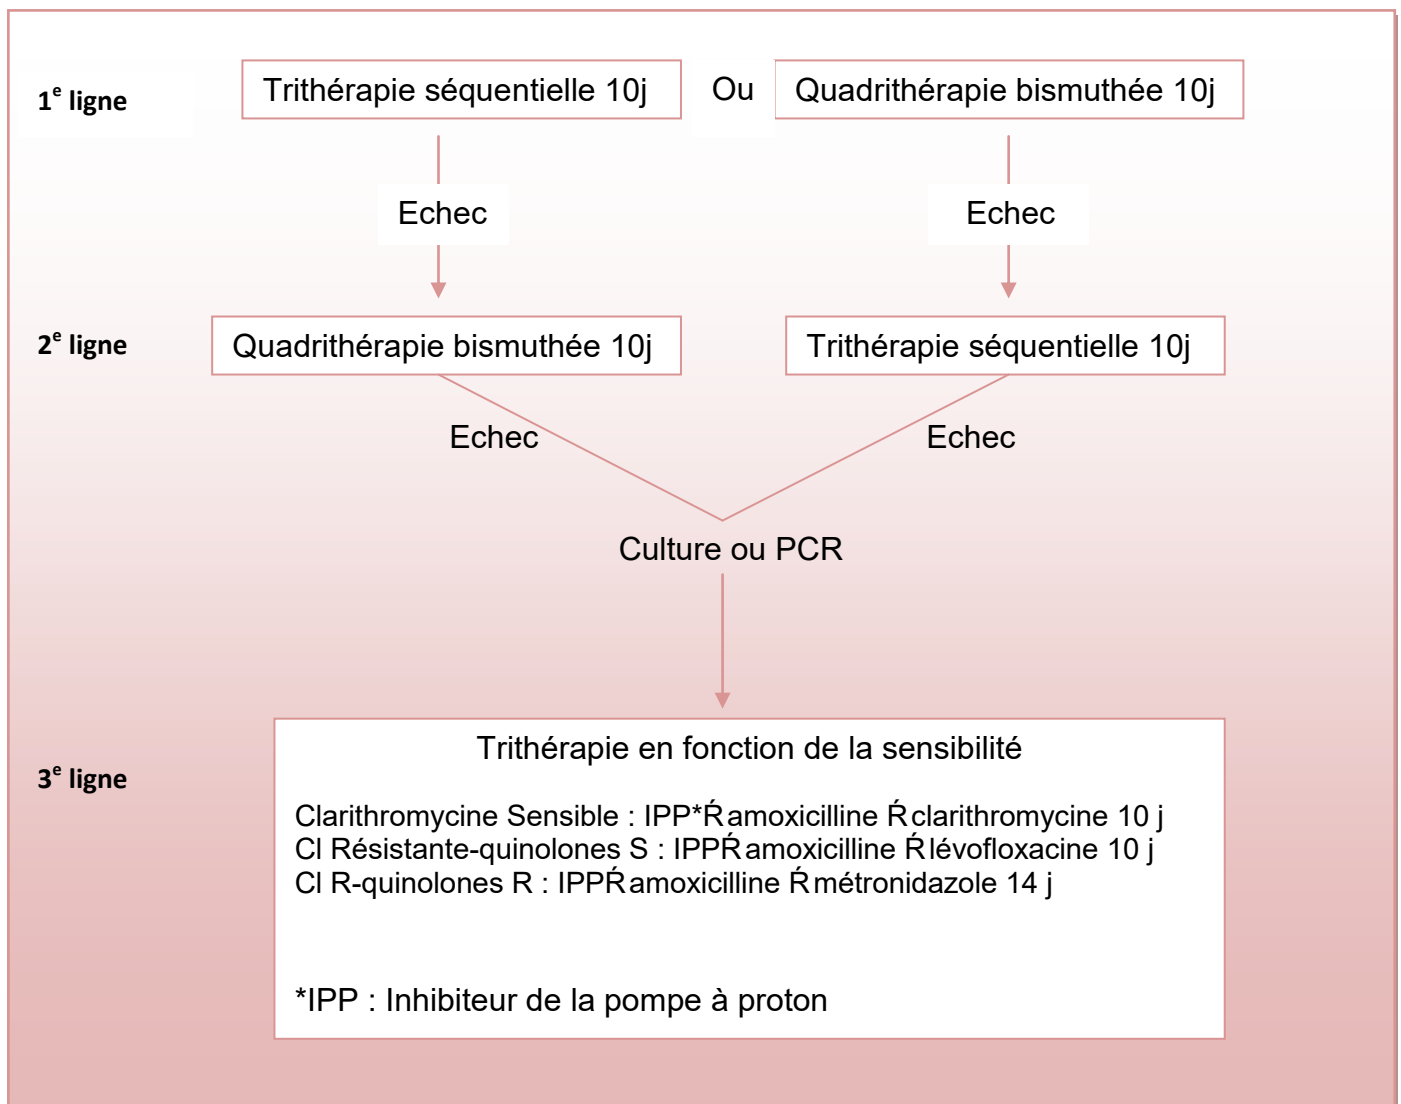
1$^{e}$ ligne

Trithérapie séquentielle 10j

Ou

Quadrithérapie bismuthée 10j

Echec

Echec

2$^{e}$ ligne

Quadrithérapie bismuthée 10j

Trithérapie séquentielle 10j

Echec

Echec

Culture ou PCR

3$^{e}$ ligne

Trithérapie en fonction de la sensibilité

Clarithromycine Sensible : IPP*Ŕamoxicilline Ŕclarithromycine 10 j
Cl Résistante-quinolones S : IPPŔamoxicilline Ŕlévofloxacine 10 j
Cl R-quinolones R : IPPŔamoxicilline Ŕmétronidazole 14 j

*IPP : Inhibiteur de la pompe à proton